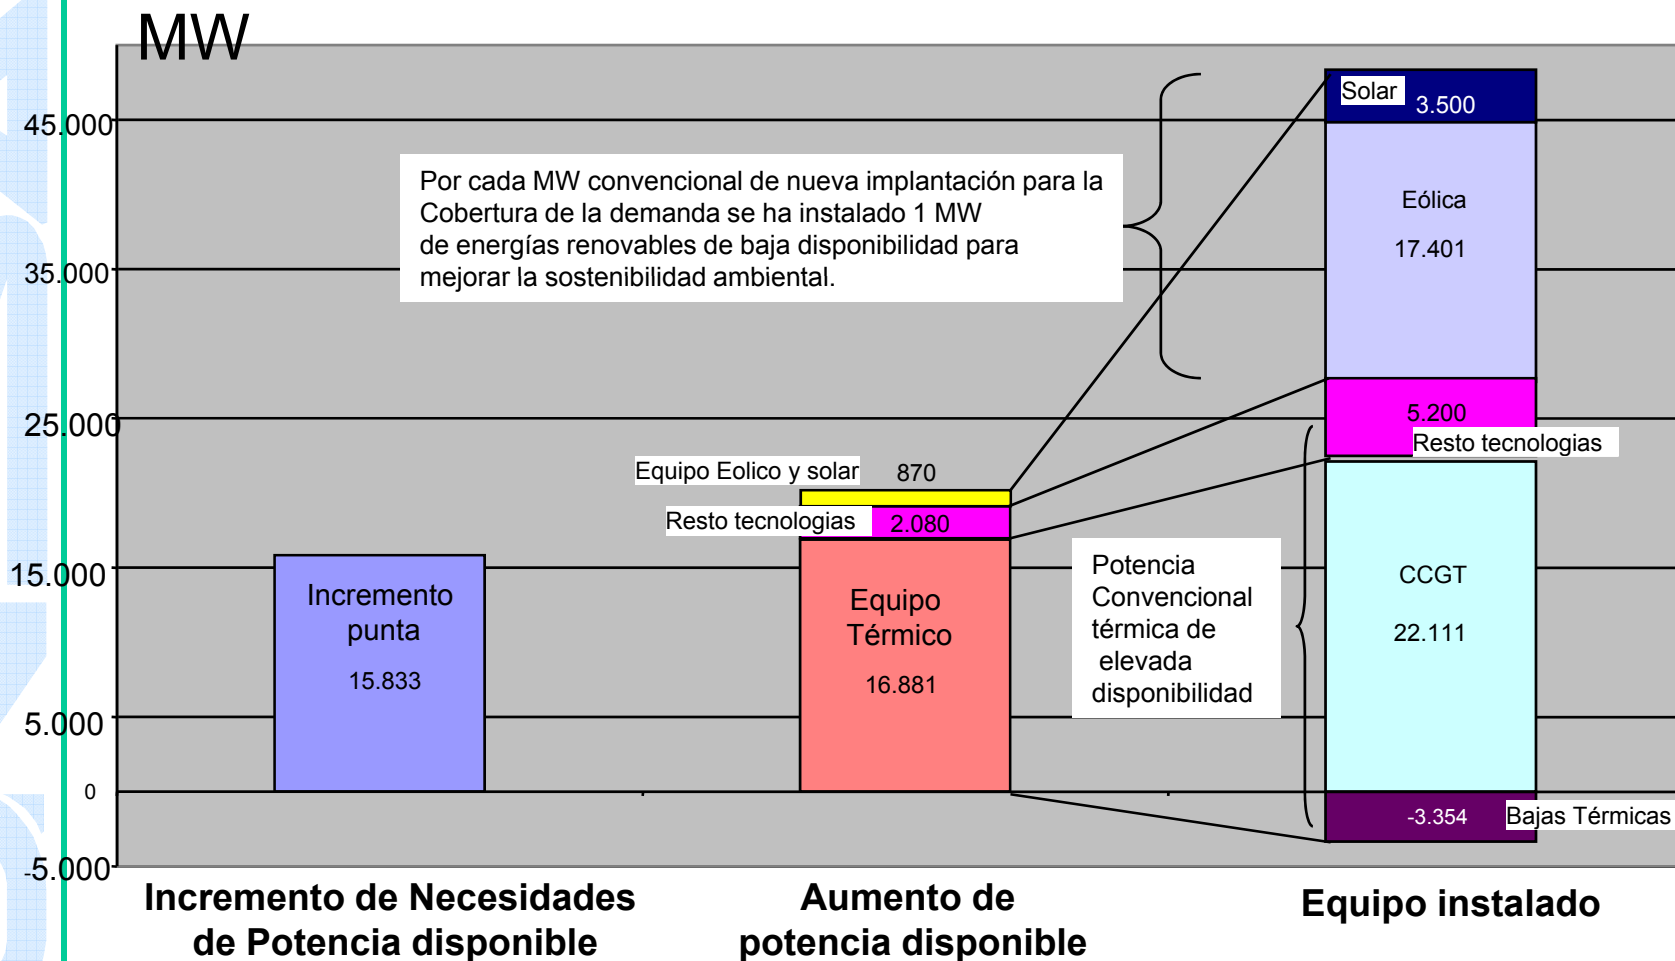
MW

45.000
35.000
25.000
15.000
5.000
0
-5.000

Por cada MW convencional de nueva implantación para la Cobertura de la demanda se ha instalado 1 MW de energías renovables de baja disponibilidad para mejorar la sostenibilidad ambiental.

Solar 3.500

Eólica 17.401

5.200 Resto tecnologias

Equipo Eolico y solar 870

Resto tecnologias 2.080

Incremento punta 15.833

Equipo Térmico 16.881

Potencia Convencional térmica de elevada disponibilidad

CCGT 22.111

-3.354 Bajas Térmicas

Incremento de Necesidades de Potencia disponible

Aumento de potencia disponible

Equipo instalado